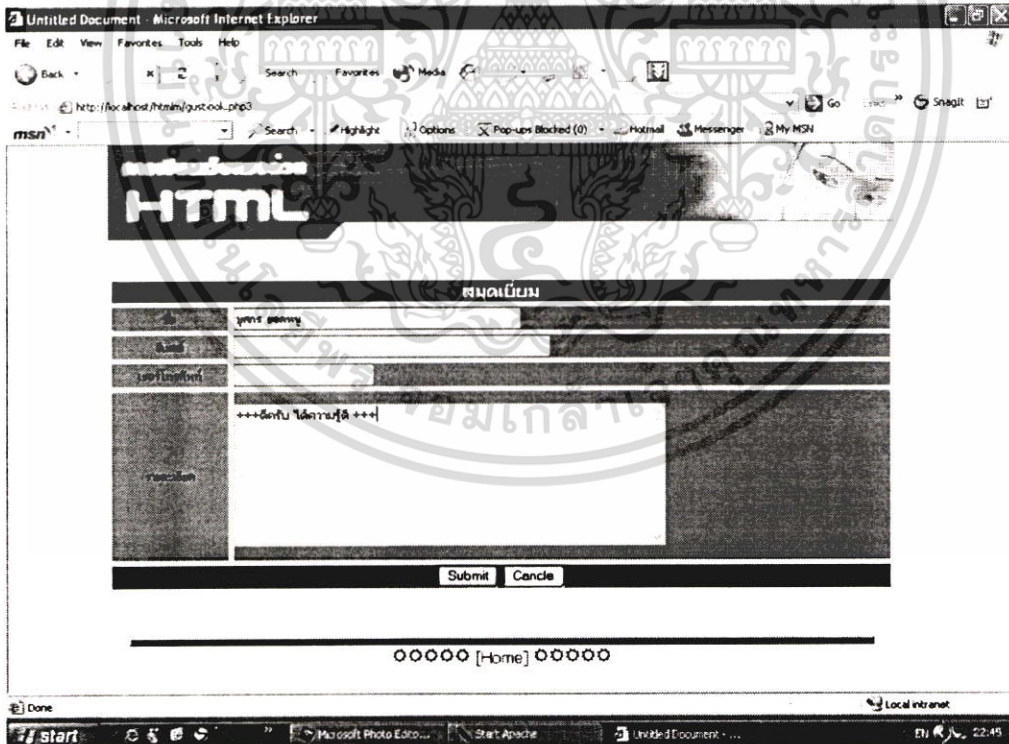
Untitled Document - Microsoft Internet Explorer

File Edit View Favorites Tools Help

Back Search Favorites Media

Address http://localhost/htmlm/guestook.php3 Go Links Snagit

msn Search Highlight Options Pop-ups Blocked (0) Hotmail Messenger My MSN

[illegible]

HTML

สมุดเยี่ยม

| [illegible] | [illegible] |
|---|---|
| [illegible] | |
| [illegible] | |
| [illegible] | +++ดีครับ ได้ความรู้ดี +++ |

Submit Cancle

OOOOO [Home] OOOOO

Done Local intranet

start Microsoft Photo Edito... Start Apache Untitled Document - ... EN 22:45